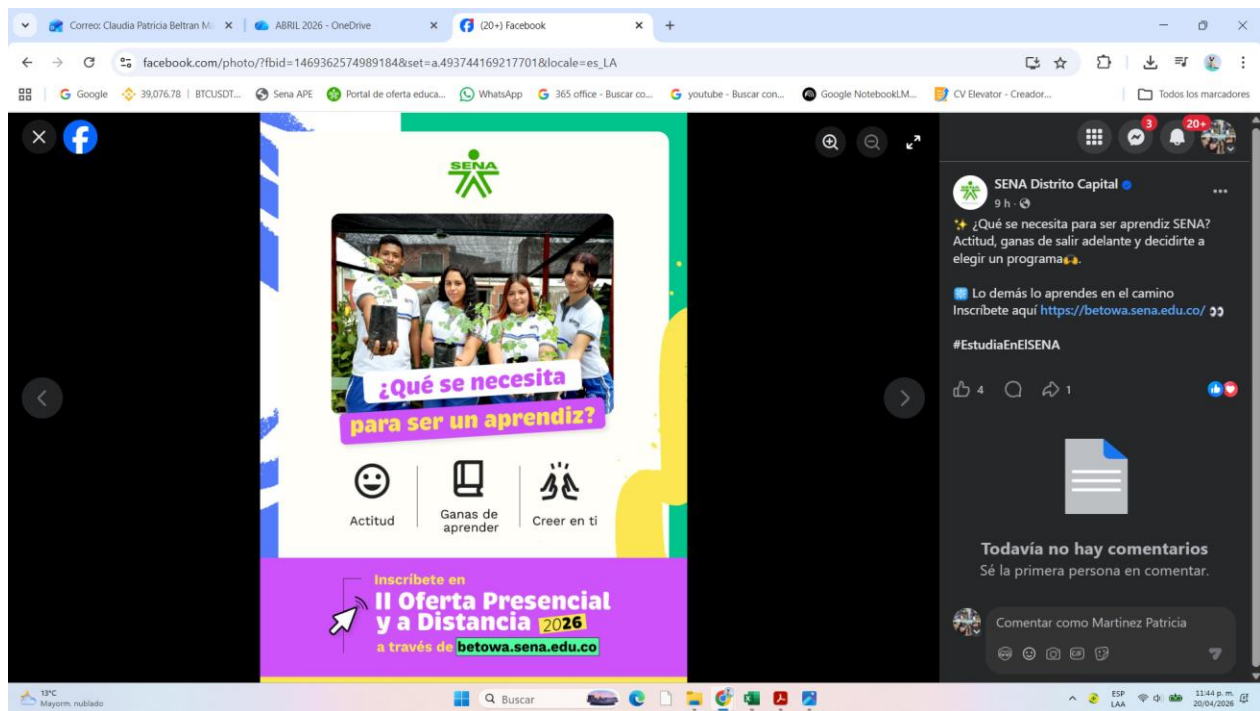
Correo: Claudia Patricia Beltran M
ABRIL 2026 - OneDrive
(20+) Facebook

facebook.com/photo/?fbid=1469362574989184&set=a.493744169217701&locale=es_LA

Google | 39,076.78 | BTCUSDT... | Sena APE | Portal de oferta educa... | WhatsApp | 365 office - Buscar co... | youtube - Buscar con... | Google NotebookLM... | CV Elevator - Creador... | Todos los marcadores

SENA

¿Qué se necesita para ser un aprendiz?

Actitud
Ganas de aprender
Creer en ti

Inscríbete en
II Oferta Presencial y a Distancia 2026
a través de betowa.sena.edu.co

3
20+

SENA Distrito Capital
9 h ·

¿Qué se necesita para ser aprendiz SENA? Actitud, ganas de salir adelante y decidirte a elegir un programa.

Lo demás lo aprendes en el camino
Inscríbete aquí https://betowa.sena.edu.co/

#EstudiaEnElSENA

4 1

Todavía no hay comentarios
Sé la primera persona en comentar.

Comentar como Martinez Patricia

13°C
Mayorm. nublado
Buscar
ESP LAA
11:44 p. m.
20/04/2026